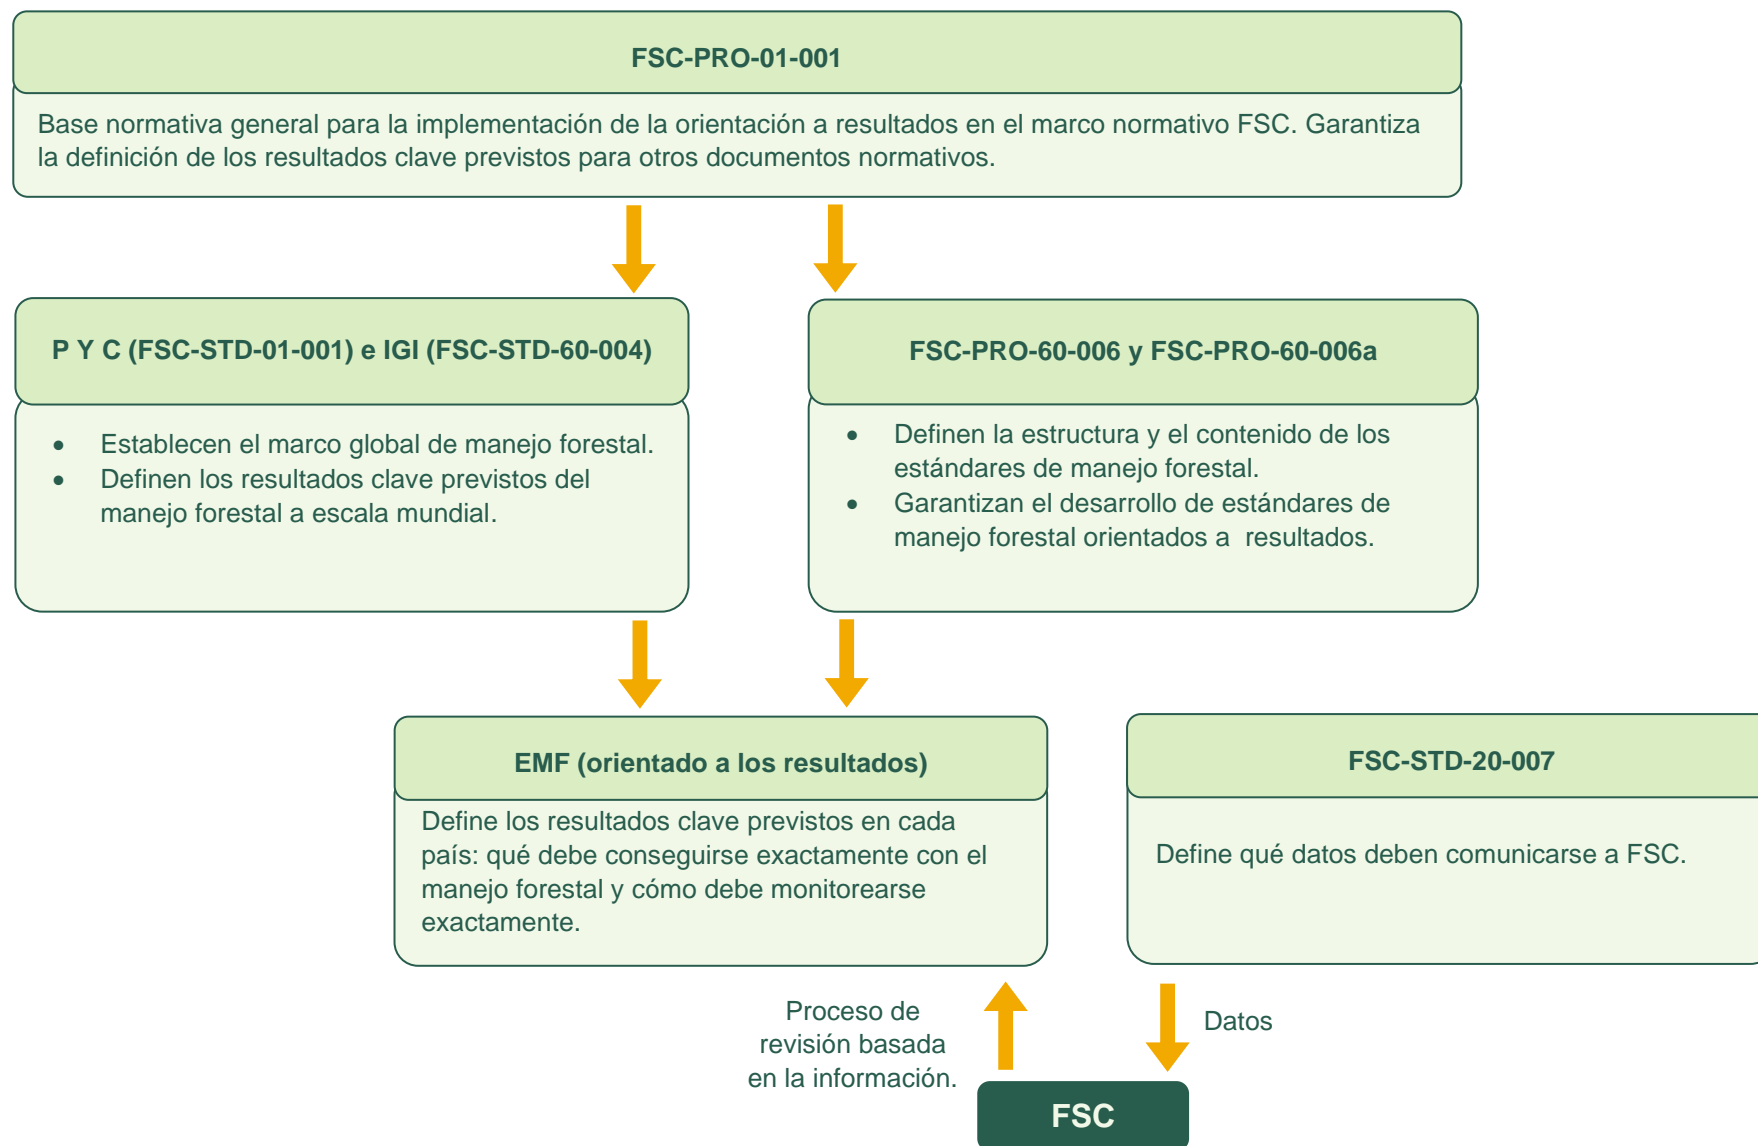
FSC-PRO-01-001

Base normativa general para la implementación de la orientación a resultados en el marco normativo FSC. Garantiza la definición de los resultados clave previstos para otros documentos normativos.

P Y C (FSC-STD-01-001) e IGI (FSC-STD-60-004)

- Establecen el marco global de manejo forestal.
- Definen los resultados clave previstos del manejo forestal a escala mundial.

FSC-PRO-60-006 y FSC-PRO-60-006a

- Definen la estructura y el contenido de los estándares de manejo forestal.
- Garantizan el desarrollo de estándares de manejo forestal orientados a resultados.

EMF (orientado a los resultados)

Define los resultados clave previstos en cada país: qué debe conseguirse exactamente con el manejo forestal y cómo debe monitorearse exactamente.

FSC-STD-20-007

Define qué datos deben comunicarse a FSC.

Proceso de revisión basada en la información.

Datos

FSC